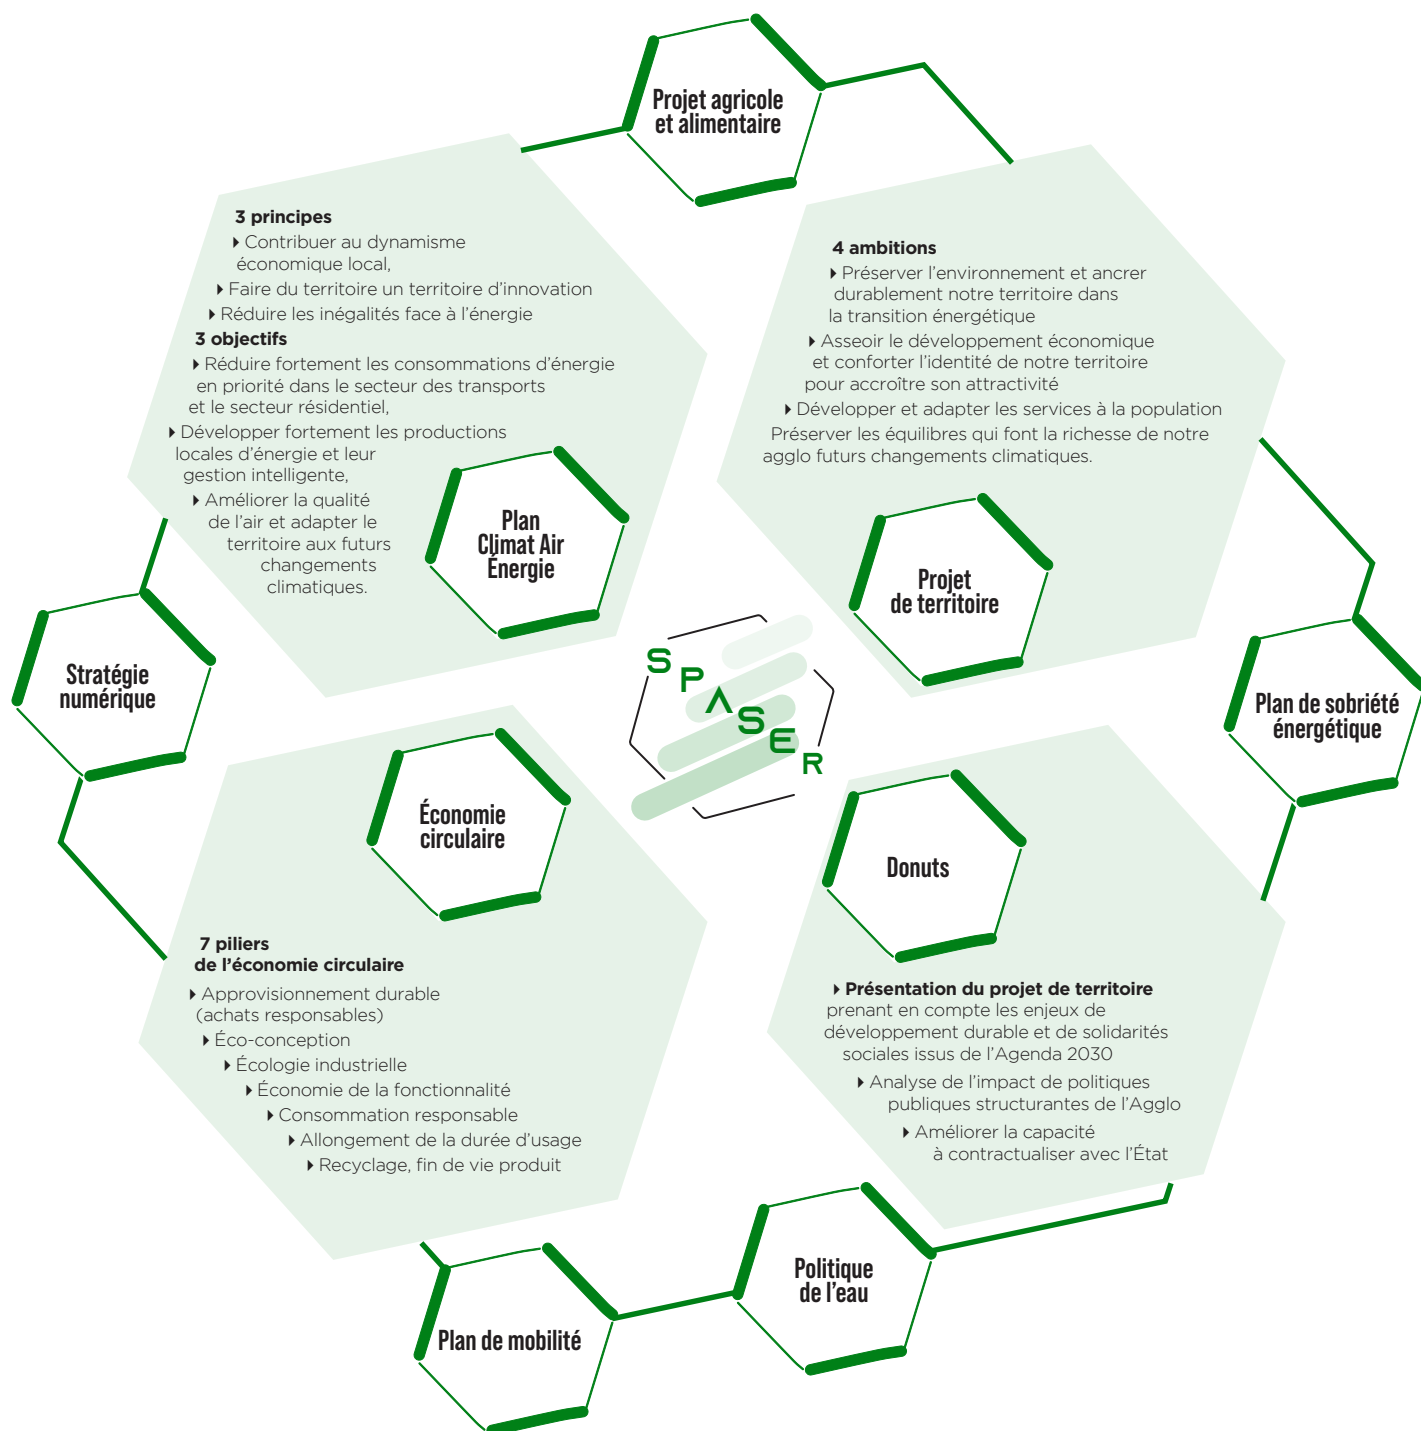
Projet agricole et alimentaire

3 principes
Contribuer au dynamisme économique local,
Faire du territoire un territoire d'innovation
Réduire les inégalités face à l'énergie
3 objectifs
Réduire fortement les consommations d'énergie en priorité dans le secteur des transports et le secteur résidentiel,
Développer fortement les productions locales d'énergie et leur gestion intelligente,
Améliorer la qualité de l'air et adapter le territoire aux futurs changements climatiques.

Plan Climat Air Energie

4 ambitions
Préserver l'environnement et ancrer durablement notre territoire dans la transition énergétique
Asseoir le développement économique et conforter l'identité de notre territoire pour accroître son attractivité
Développer et adapter les services à la population
Préserver les équilibres qui font la richesse de notre agglo futurs changements climatiques.

Projet de territoire

Stratégie numérique

SPASER

Plan de sobriété énergétique

Économie circulaire

7 piliers de l'économie circulaire
Approvisionnement durable (achats responsables)
Éco-conception
Écologie industrielle
Économie de la fonctionnalité
Consommation responsable
Allongement de la durée d'usage
Recyclage, fin de vie produit

Donuts

Présentation du projet de territoire prenant en compte les enjeux de développement durable et de solidarités sociales issus de l'Agenda 2030
Analyse de l'impact de politiques publiques structurantes de l'Agglo
Améliorer la capacité à contractualiser avec l'État

Plan de mobilité

Politique de l'eau